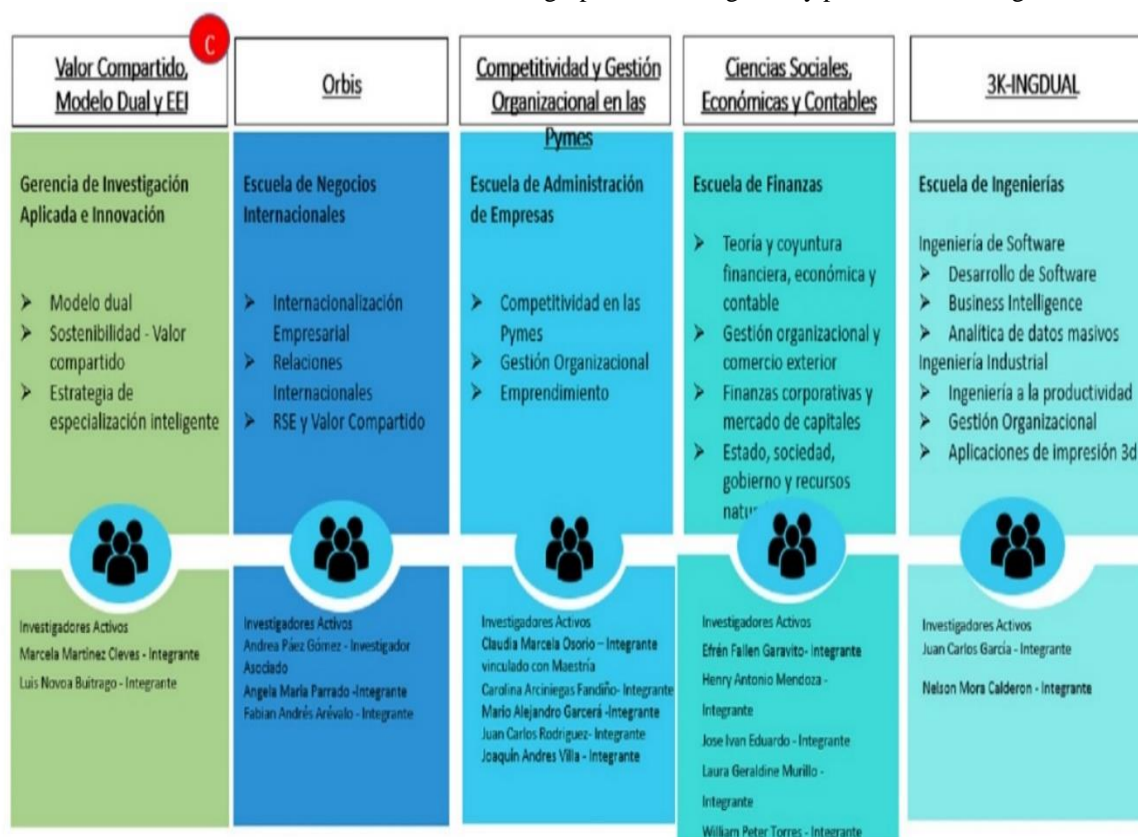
C

Valor Compartido, Modelo Dual y EEI

Gerencia de Investigación Aplicada e Innovación

- Modelo dual
- Sostenibilidad - Valor compartido
- Estrategia de especialización inteligente

Investigadores Activos
Marcela Martinez Cleves - Integrante
Luis Novoa Buitrago - Integrante

Orbis

Escuela de Negocios Internacionales

- Internacionalización Empresarial
- Relaciones Internacionales
- RSE y Valor Compartido

Investigadores Activos
Andrea Páez Gómez - Investigador Asociado
Angela Maria Parrado -Integrante
Fabian Andrés Arévalo - Integrante

Competitividad y Gestión Organizacional en las Pymes

Escuela de Administración de Empresas

- Competitividad en las Pymes
- Gestión Organizacional
- Emprendimiento

Investigadores Activos
Claudia Marcela Osorio – Integrante vinculado con Maestría
Carolina Arciniegas Fandiño- Integrante
Mario Alejandro Garcerá -Integrante
Juan Carlos Rodriguez- Integrante
Joaquín Andres Villa - Integrante

Ciencias Sociales, Económicas y Contables

Escuela de Finanzas

- Teoría y coyuntura financiera, económica y contable
- Gestión organizacional y comercio exterior
- Finanzas corporativas y mercado de capitales
- Estado, sociedad, gobierno y recursos natu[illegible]

Investigadores Activos
Efrén Fallen Garavito- Integrante
Henry Antonio Mendoza - Integrante
Jose Ivan Eduardo - Integrante
Laura Geraldine Murillo - Integrante
William Peter Torres - Integrante

3K-INGDUAL

Escuela de Ingenierías

Ingeniería de Software
- Desarrollo de Software
- Business Intelligence
- Analitica de datos masivos
Ingeniería Industrial
- Ingeniería a la productividad
- Gestión Organizacional
- Aplicaciones de impresión 3d

Investigadores Activos
Juan Carlos García - Integrante
Nelson Mora Calderon - Integrante